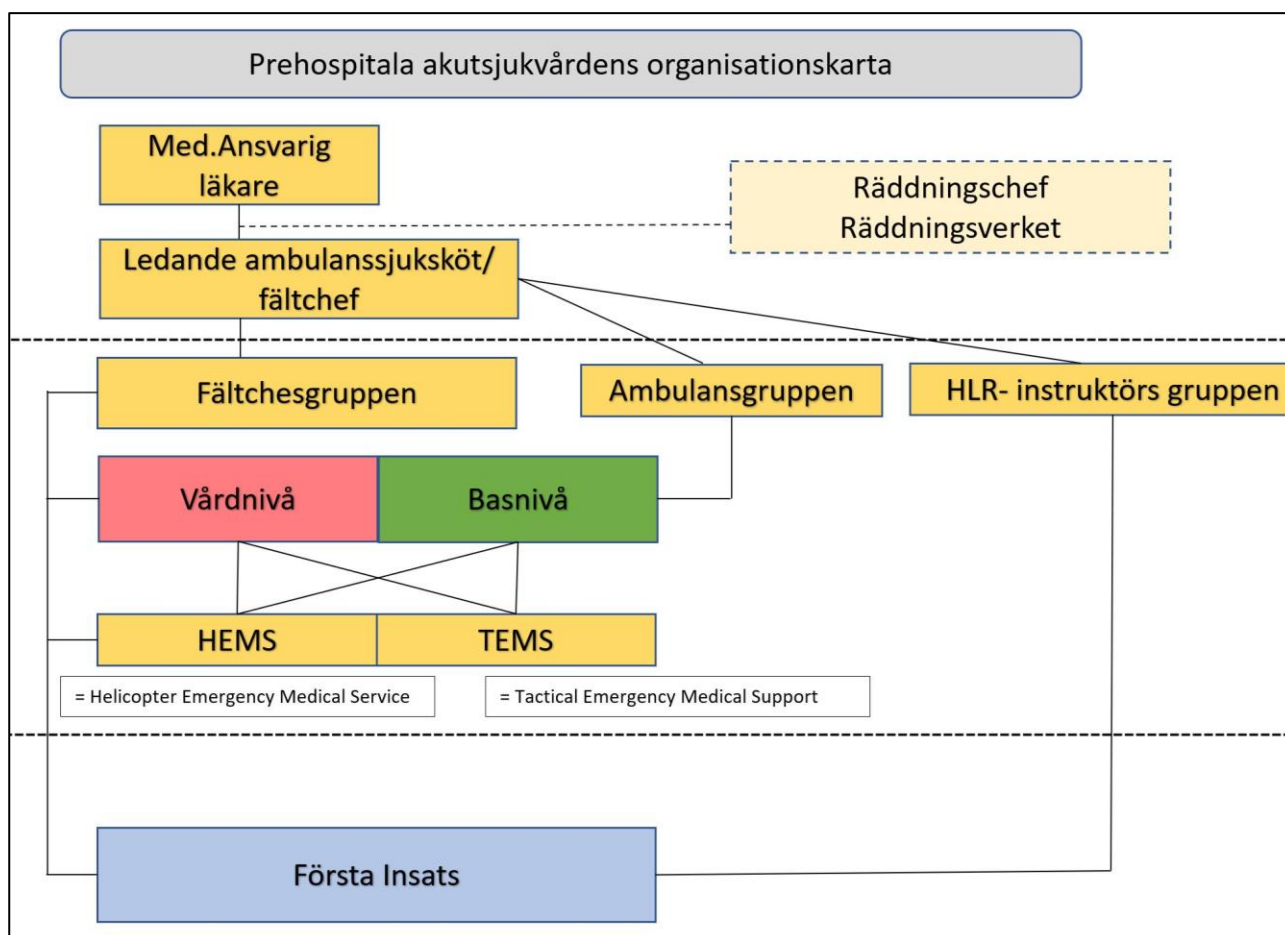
Prehospitala akutsjukvårdens organisationskarta

Med.Ansvarig läkare

Räddningschef
Räddningsverket

Ledande ambulanssjuksköt/ fältchef

Fältchesgruppen

Ambulansgruppen

HLR- instruktörs gruppen

Vårdnivå

Basnivå

HEMS

TEMS

= Helicopter Emergency Medical Service

= Tactical Emergency Medical Support

Första Insats